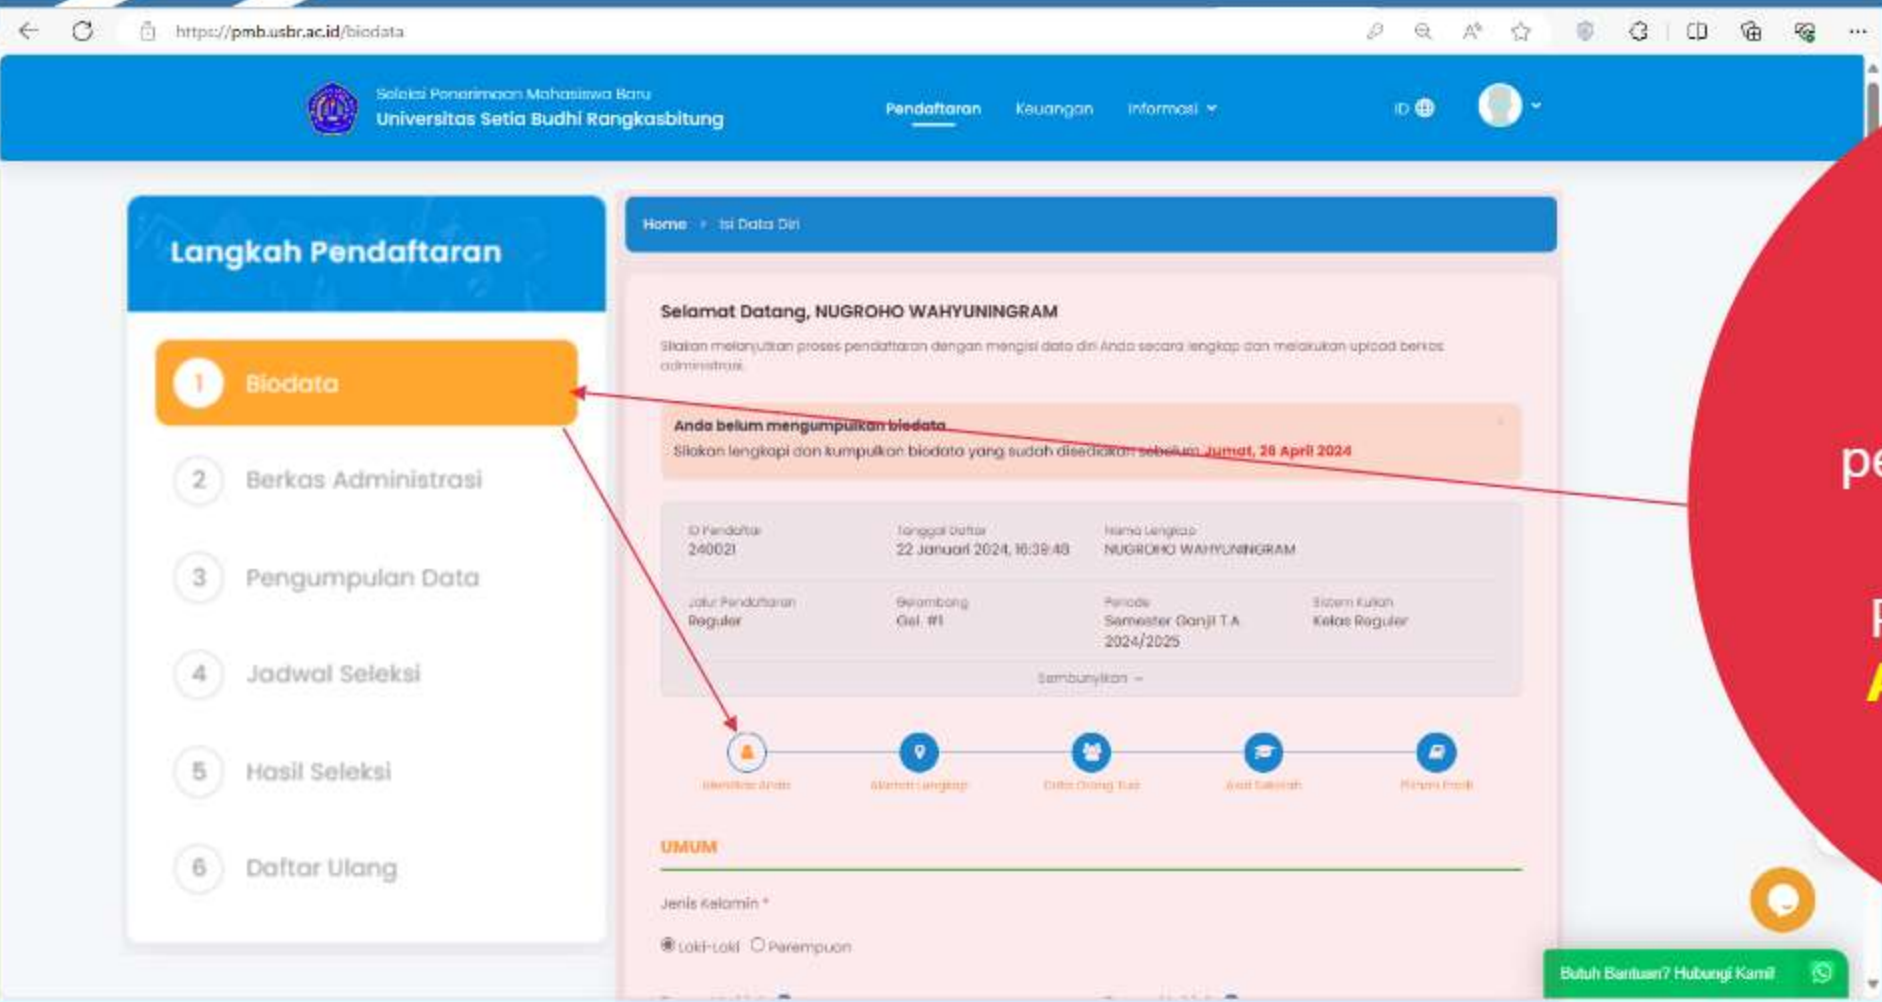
https://pmb.usbr.ac.id/biodata

Seleksi Penerimaan Mahasiswa Baru
Universitas Setia Budhi Rangkasbitung

Pendaftaran Keuangan Informasi

ID

Langkah Pendaftaran

1 Biodata
2 Berkas Administrasi
3 Pengumpulan Data
4 Jadwal Seleksi
5 Hasil Seleksi
6 Daftar Ulang

Home › Isi Data Diri

Selamat Datang, NUGROHO WAHYUNINGRAM

Silakan melanjutkan proses pendaftaran dengan mengisi data diri Anda secara lengkap dan melakukan upload berkas administrasi.

Anda belum mengumpulkan biodata
Silakan lengkapi dan kumpulkan biodata yang sudah disediakan sebelum Jumat, 26 April 2024

ID Pendaftar
240021

Tanggal Daftar
22 Januari 2024, 16:39:48

Nama Lengkap
NUGROHO WAHYUNINGRAM

Jalur Pendaftaran
Reguler

Gelombang
Gel. #1

Periode
Semester Ganjil T.A 2024/2025

Sistem Kuliah
Kelas Reguler

Sembunyikan

Identitas Anda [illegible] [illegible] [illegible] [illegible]

UMUM

Jenis Kelamin *

Laki-Laki Perempuan

pe

P

A

Butuh Bantuan? Hubungi Kami!